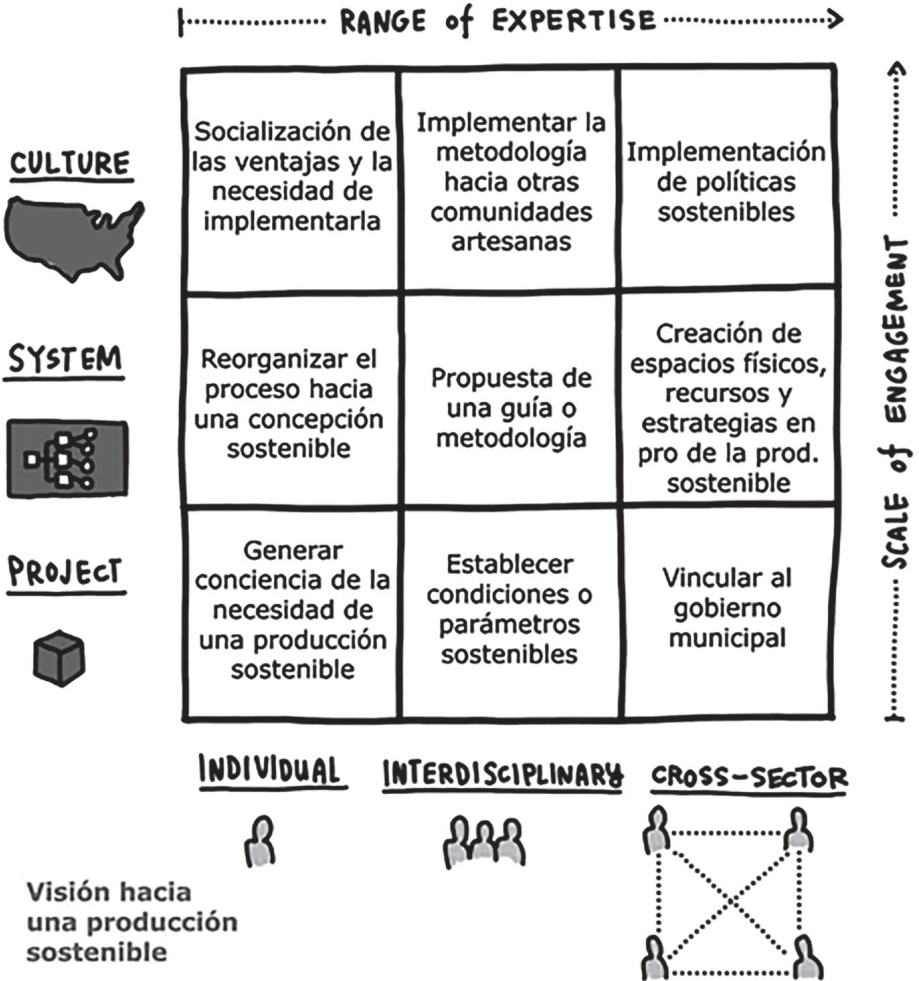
RANGE of EXPERTISE

SCALE of ENGAGEMENT

CULTURE

SYSTEM

PROJECT

| Socialización de las ventajas y la necesidad de implementarla | Implementar la metodología hacia otras comunidades artesanas | Implementación de políticas sostenibles |
|---|---|---|
| Reorganizar el proceso hacia una concepción sostenible | Propuesta de una guía o metodología | Creación de espacios físicos, recursos y estrategias en pro de la prod. sostenible |
| Generar conciencia de la necesidad de una producción sostenible | Establecer condiciones o parámetros sostenibles | Vincular al gobierno municipal |

INDIVIDUAL

INTERDISCIPLINARY

CROSS-SECTOR

Visión hacia una producción sostenible